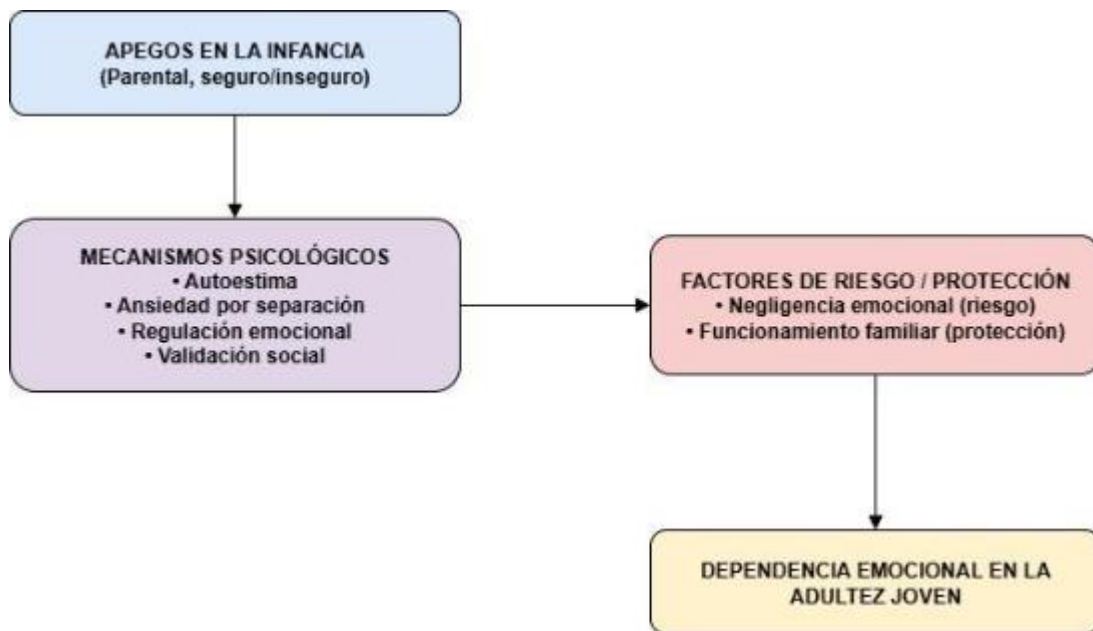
APEGOS EN LA INFANCIA
(Parental, seguro/inseguro)

MECANISMOS PSICOLÓGICOS
• Autoestima
• Ansiedad por separación
• Regulación emocional
• Validación social

FACTORES DE RIESGO / PROTECCIÓN
• Negligencia emocional (riesgo)
• Funcionamiento familiar (protección)

DEPENDENCIA EMOCIONAL EN LA ADULTEZ JOVEN